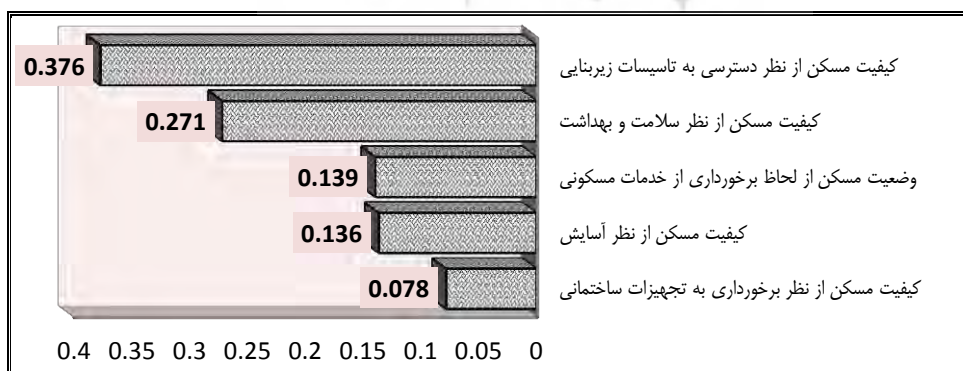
0.376 کیفیت مسکن از نظر دسترسی به تاسیسات زیربنایی
0.271 کیفیت مسکن از نظر سلامت و بهداشت
0.139 وضعیت مسکن از لحاظ برخورداری از خدمات مسکونی
0.136 کیفیت مسکن از نظر آسایش
0.078 کیفیت مسکن از نظر برخورداری به تجهیزات ساختمانی

0.4 0.35 0.3 0.25 0.2 0.15 0.1 0.05 0